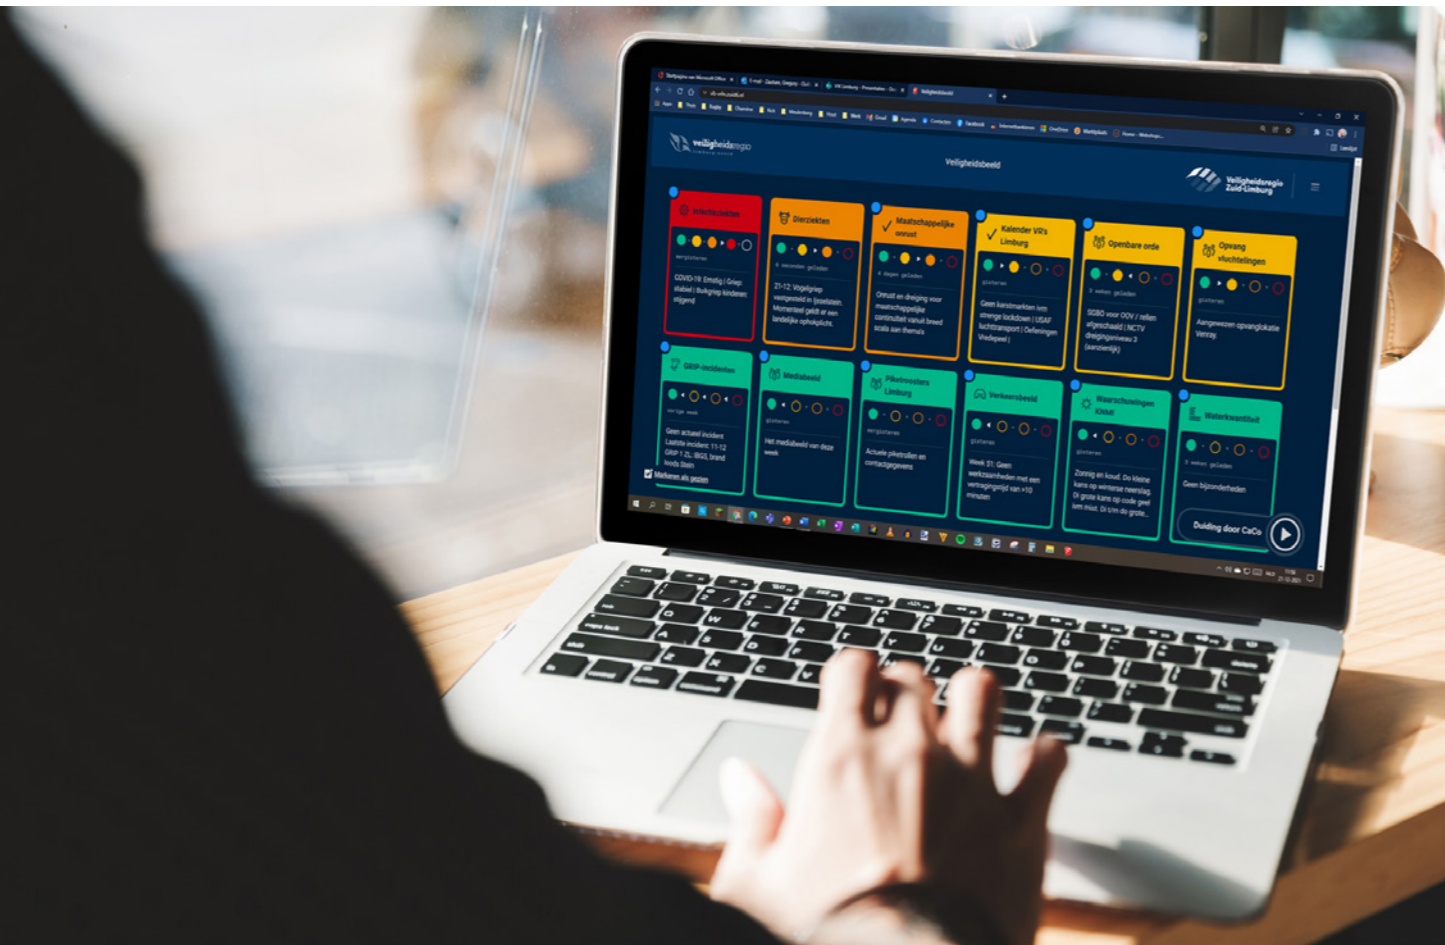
Veiligheidsbeeld

Veiligheidsregio Zuid-Limburg

Infectieziekten
vergisteren
COVID-19: Emstig / Griep stabiel | Bulkgriep kinderen stijgend

Dierziekten
6 seconden geleden
21-12: Vogelgriep vastgesteld in IJsselstein. Muizenstal geldt er een landelijke ophokplicht.

Maatschappelijke onrust
4 dagen geleden
Onrust en dreiging voor maatschappelijke continuïteit vanuit breed scala aan thema's

Kalender VR's Limburg
gisteren
Geen kerstmarkten ivm strenge lockdown | USAF luchttransport | Oefeningen Vredepeel |

Openbare orde
6 weken geleden
SGBO voor OOV / rellen afgeschaald | NCTV dreigingsniveau 3 (aanzienlijk)

Opvang vluchtelingen
gisteren
Aangewezen opvanglokatie Venray

GRIP-incidenten
vorige week
Geen actueel incident Laatste incident: 11-12 GRIP 1 ZL: IBGS, brand Beek Stein
Markeren als gezien

Mediabeeld
gisteren
Het mediabeeld van deze week

Piketroosters Limburg
vergisteren
Actuele piketrollen en contactgegevens

Verkeersbeeld
gisteren
Week 51: Geen werkzaamheden met een vertragingstijd van +10 minuten

Waarschuwingen KNMI
gisteren
Zonnig en koud. Do kleine kans op winterse neerslag. Di grote kans op code geel ivm mist. Di t/m do grote...

Waterkwantiteit
3 weken geleden
Geen bijzonderheden

Duiding door CaCo